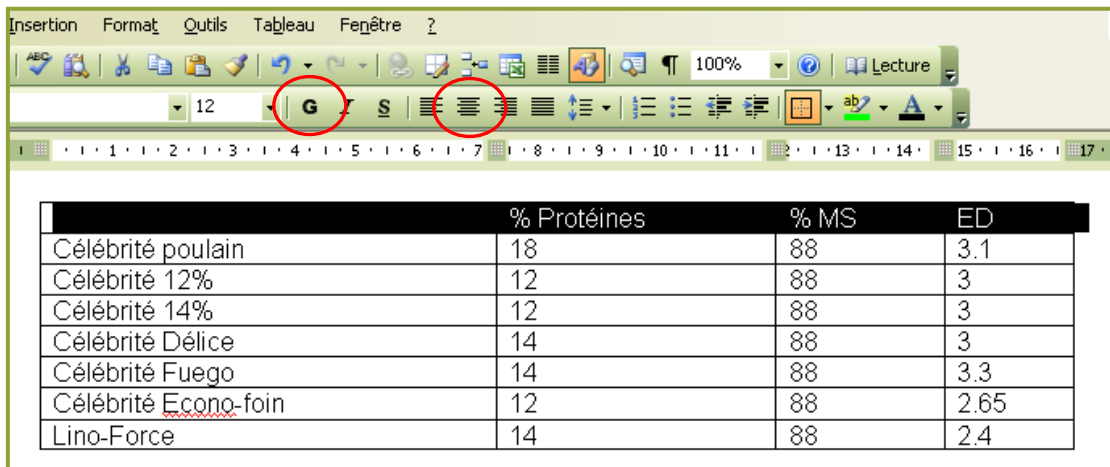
Insertion Format Outils Tableau Fenêtre ?

100% Lecture

12 G I S

1 2 3 4 5 6 7 8 9 10 11 12 13 14 15 16 17

| | % Protéines | % MS | ED |
|---|---|---|---|
| Célébrité poulain | 18 | 88 | 3.1 |
| Célébrité 12% | 12 | 88 | 3 |
| Célébrité 14% | 12 | 88 | 3 |
| Célébrité Délice | 14 | 88 | 3 |
| Célébrité Fuego | 14 | 88 | 3.3 |
| Célébrité Econo-foin | 12 | 88 | 2.65 |
| Lino-Force | 14 | 88 | 2.4 |